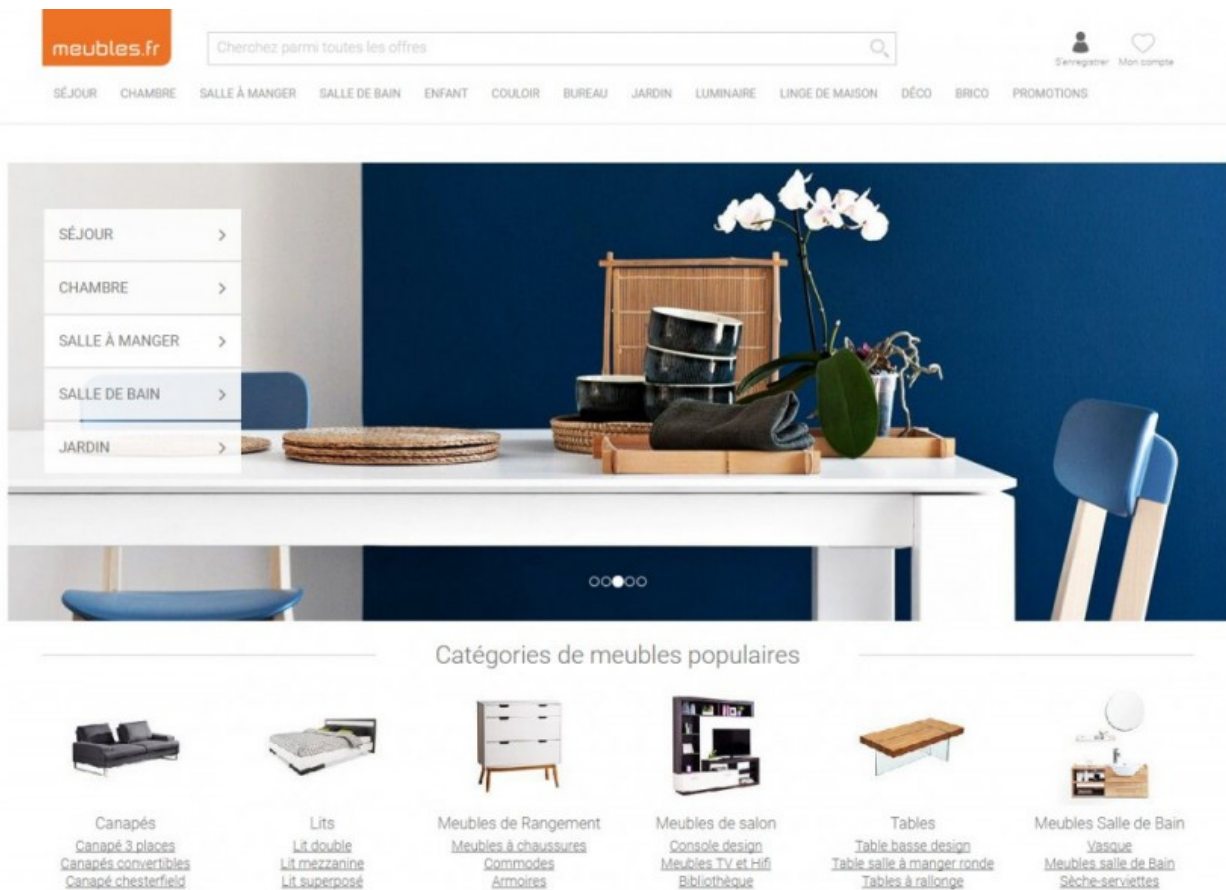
meubles.fr

Cherchez parmi toutes les offres

S'enregistrer Mon compte

SÉJOUR CHAMBRE SALLE À MANGER SALLE DE BAIN ENFANT COULOIR BUREAU JARDIN LUMINAIRE LINGE DE MAISON DÉCO BRICO PROMOTIONS

SÉJOUR >
CHAMBRE >
SALLE À MANGER >
SALLE DE BAIN >
JARDIN >

Catégories de meubles populaires

Canapés
Canapé 3 places
Canapés convertibles
Canapé chesterfield

Lits
Lit double
Lit mezzanine
Lit superposé

Meubles de Rangement
Meubles à chaussures
Commodes
Armoires

Meubles de salon
Console design
Meubles TV et Hifi
Bibliothèque

Tables
Table basse design
Table salle à manger ronde
Tables à rallonge

Meubles Salle de Bain
Vasque
Meubles salle de Bain
Sèche-serviettes